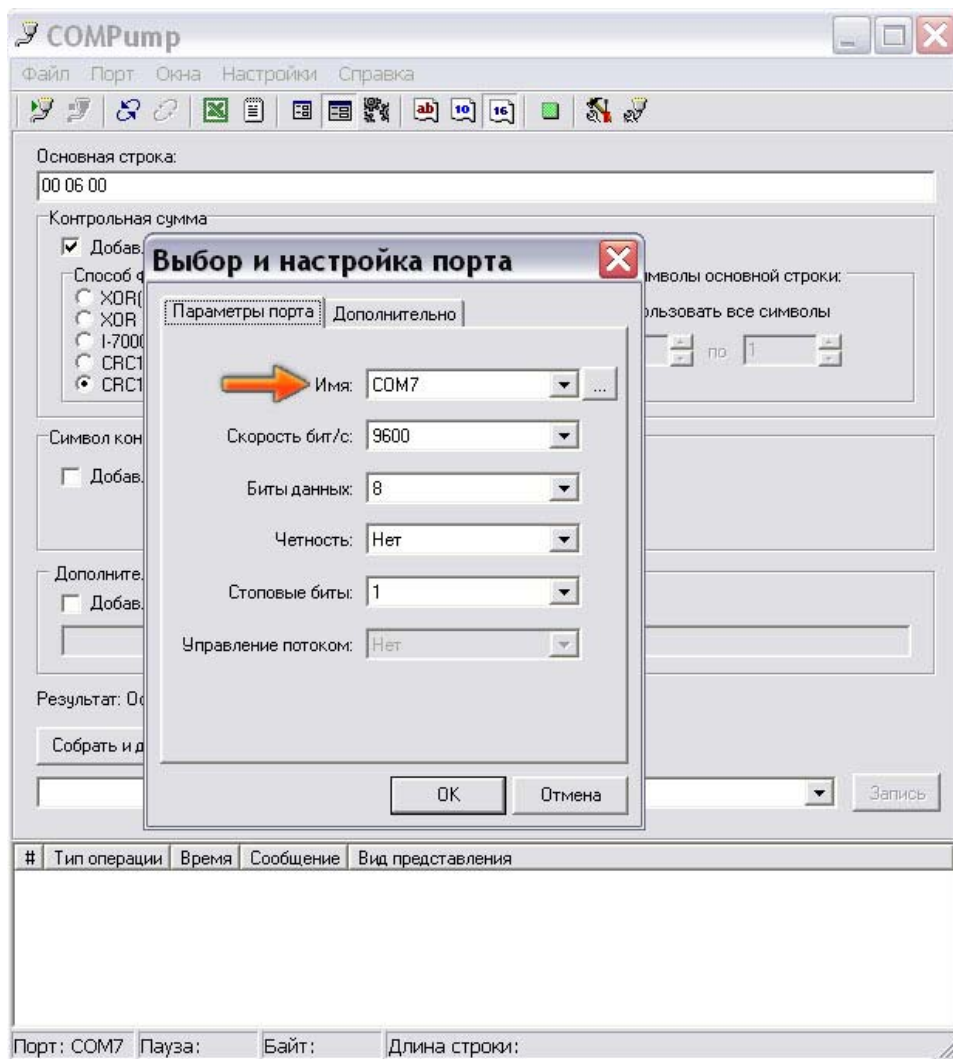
COMPump

Файл Порт Окна Настройки Справка

Основная строка:
00 06 00

Контрольная сумма
☑ Добав

Способ ф
XOR(
XOR
I-700
CRC1
CRC1

мволы основной строки:
льзовать все символы
по 1

Выбор и настройка порта

Параметры порта | Дополнительно

Имя: COM7
Скорость бит/с: 9600
Биты данных: 8
Четность: Нет
Стоповые биты: 1
Управление потоком: Нет

OK Отмена

Символ кон
Добав

Дополните
Добав

Результат: О

Собрать и д

Запись

| # | Тип операции | Время | Сообщение | Вид представления |
|---|---|---|---|---|

Порт: COM7 Пауза: Байт: Длина строки: